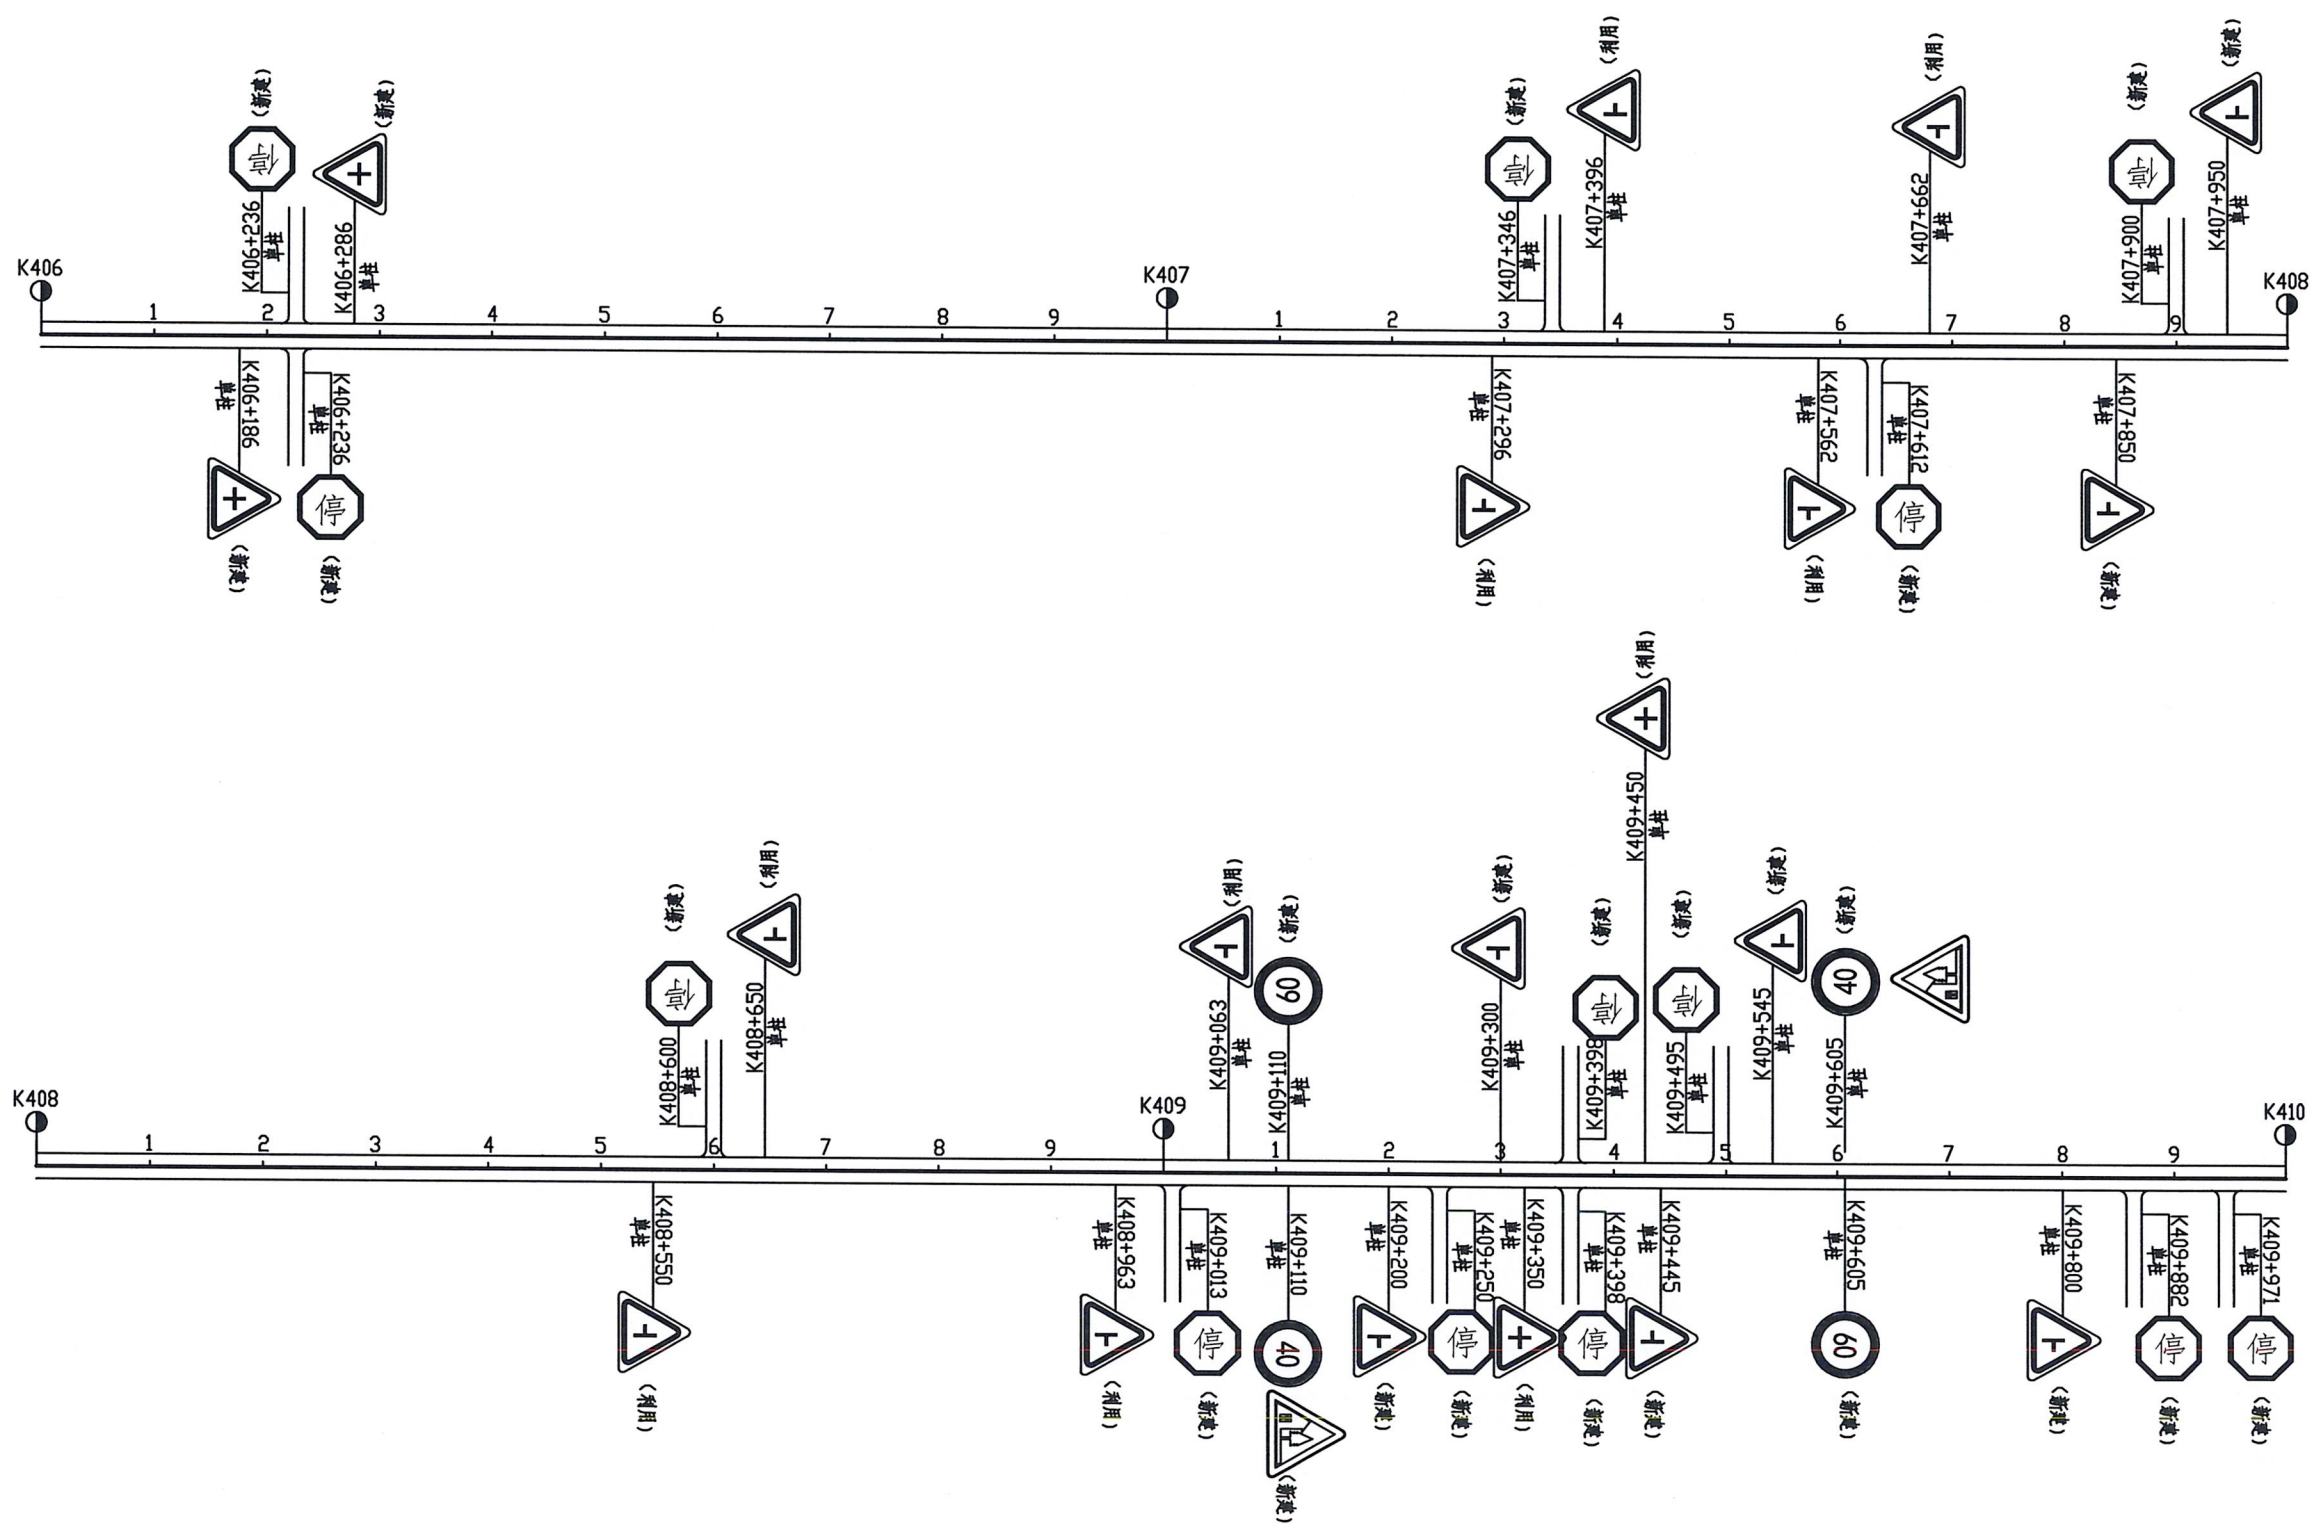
（新建）
停
（新建）
K406+236
单柱
K406+286
单柱
K406
1 2 3 4 5 6 7 8 9
K407
K406+186
单柱
（新建）
K406+236
单柱
停
（新建）
（新建）
停
K407+346
单柱
（利用）
K407+396
单柱
（利用）
K407+662
单柱
（新建）
停
K407+900
单柱
（新建）
K407+950
单柱
K408
1 2 3 4 5 6 7 8 9
K407+296
单柱
（利用）
K407+562
单柱
（利用）
K407+612
单柱
停
（新建）
K407+850
单柱
（新建）

（新建）
停
K408+600
单柱
（利用）
K408+650
单柱
（利用）
60
（新建）
K409+063
单柱
K409+110
单柱
（新建）
K409+300
单柱
（利用）
K409+450
单柱
（新建）
停
K409+398
单柱
（新建）
停
K409+495
单柱
（新建）
K409+545
单柱
40
（新建）
K409+605
单柱
K408
1 2 3 4 5 6 7 8 9
K409
1 2 3 4 5 6 7 8 9
K410
K408+550
单柱
（利用）
K408+963
单柱
（利用）
K409+013
单柱
停
（新建）
K409+110
单柱
40
（新建）
K409+200
单柱
（新建）
K409+250
单柱
停
（新建）
K409+350
单柱
（利用）
K409+398
单柱
停
（新建）
K409+445
单柱
（新建）
K409+605
单柱
60
（新建）
K409+800
单柱
（新建）
K409+882
单柱
停
（新建）
K409+971
单柱
停
（新建）